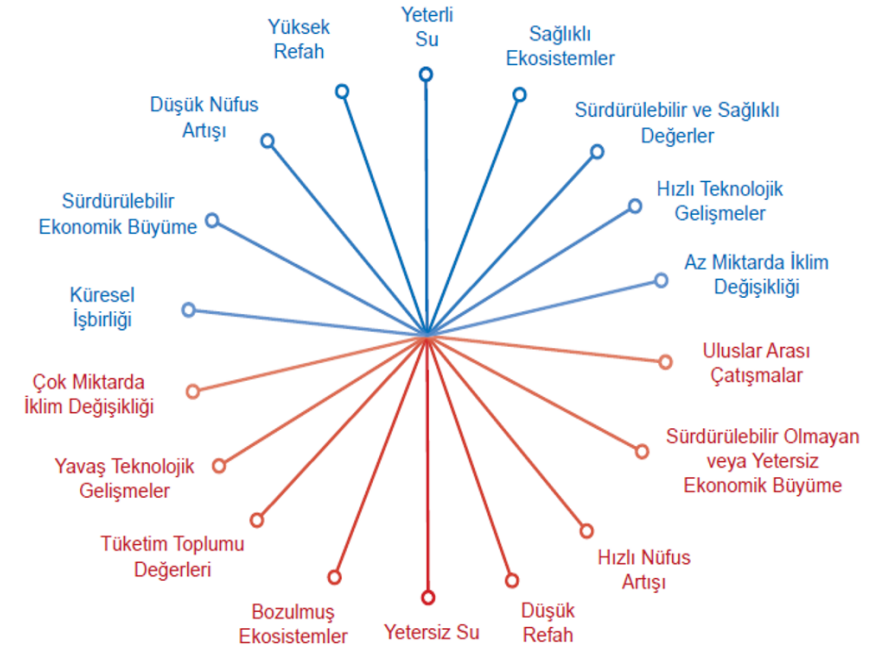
Yüksek Refah

Yeterli Su

Sağlıklı Ekosistemler

Düşük Nüfus Artışı

Sürdürülebilir ve Sağlıklı Değerler

Hızlı Teknolojik Gelişmeler

Sürdürülebilir Ekonomik Büyüme

Az Miktarda İklim Değişikliği

Küresel İşbirliği

Uluslar Arası Çatışmalar

Çok Miktarda İklim Değişikliği

Sürdürülebilir Olmayan veya Yetersiz Ekonomik Büyüme

Yavaş Teknolojik Gelişmeler

Tüketim Toplumu Değerleri

Hızlı Nüfus Artışı

Bozulmuş Ekosistemler

Yetersiz Su

Düşük Refah